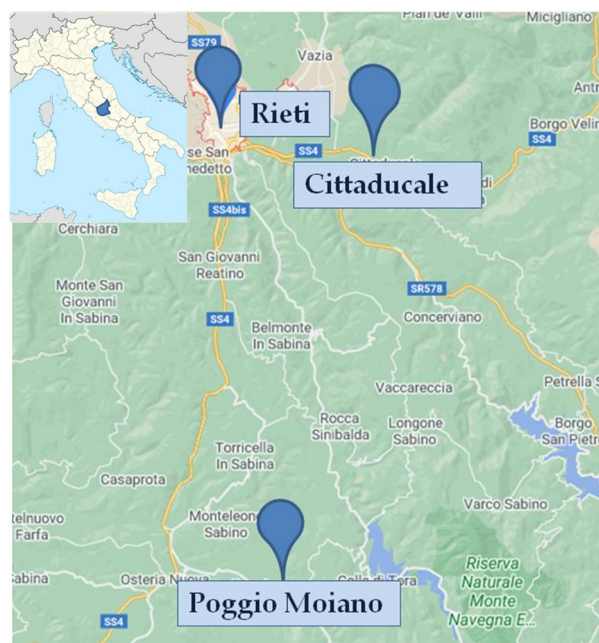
Pian de Valli
Micigliano
SS79
Vazia
Rieti
Antr
Borgo Velin
SS4
se San
enedetto
SS4
Cittaducale
di
SS4bis
Cerchiara
San Giovanni
Reatino
SR578
Monte San
Giovanni
In Sabina
SS4
Concerviano
Belmonte
In Sabina
Petrella S
Vaccareccia
Rocca
Sinibalda
Longone
Sabino
Borgo
San Pietr
Torricella
In Sabina
Casaprota
Varco Sabino
telnuovo
Farfa
Monteleon
Sabino
Riserva
Naturale
Monte
Navegna E...
abina
Osteria Nuova
Colle di Tora
Poggio Moiano
SS4